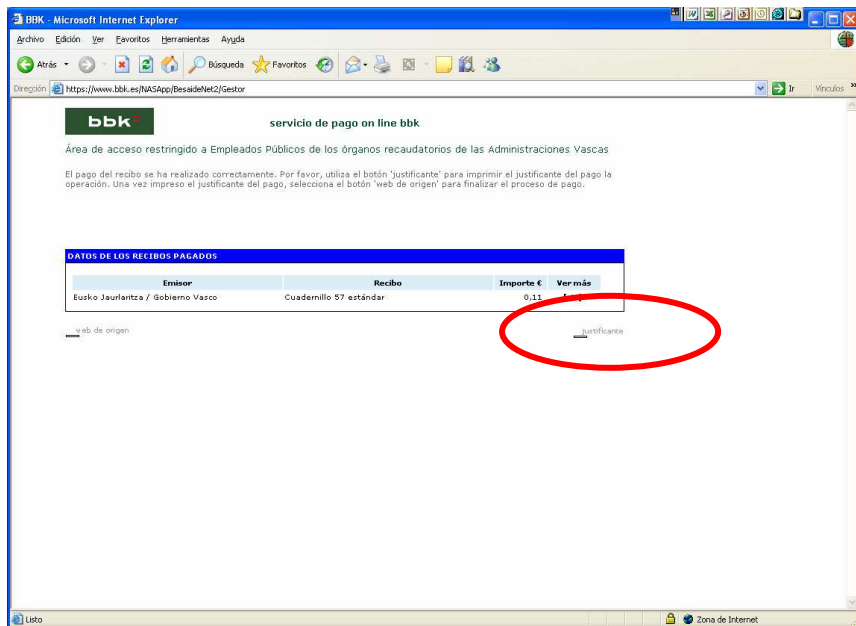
BBK - Microsoft Internet Explorer

Archivo Edición Ver Favoritos Herramientas Ayuda

Atrás Búsqueda Favoritos

Dirección https://www.bbk.es/NASApp/BesaideNet2/Gestor

Ir Vínculos

bbk

servicio de pago on line bbk

Área de acceso restringido a Empleados Públicos de los órganos recaudatorios de las Administraciones Vascas

El pago del recibo se ha realizado correctamente. Por favor, utiliza el botón 'justificante' para imprimir el justificante del pago la operación. Una vez impreso el justificante del pago, selecciona el botón 'web de origen' para finalizar el proceso de pago.

DATOS DE LOS RECIBOS PAGADOS

| Emisor | Recibo | Importe € | Ver más |
|---|---|---|---|
| Eusko Jaurlaritza / Gobierno Vasco | Cuadernillo 57 estándar | 0,11 | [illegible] |

web de origen

justificante

Listo

Zona de Internet